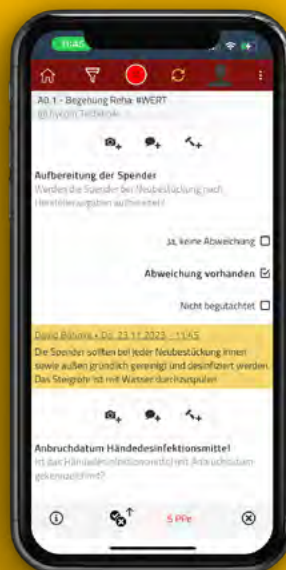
11:45

A0.1 - Begehung Reha #WERT
@Hygiene/Technik

Aufbereitung der Spender
Werden die Spender bei Neubestückung nach Herstellerangaben aufbereitet?

Ja, keine Abweichung

Abweichung vorhanden

Nicht begutachtet

David Böhnke • Do. 23.11.2023 - 11:45
Die Spender sollten bei jeder Neubestückung innen sowie außen gründlich gereinigt und desinfiziert werden. Das Steigrohr ist mit Wasser durchzuspülen!

Anbruchdatum Händedesinfektionsmittel
Ist das Händedesinfektionsmittel mit Anbruchdatum gekennzeichnet?

5 PPe